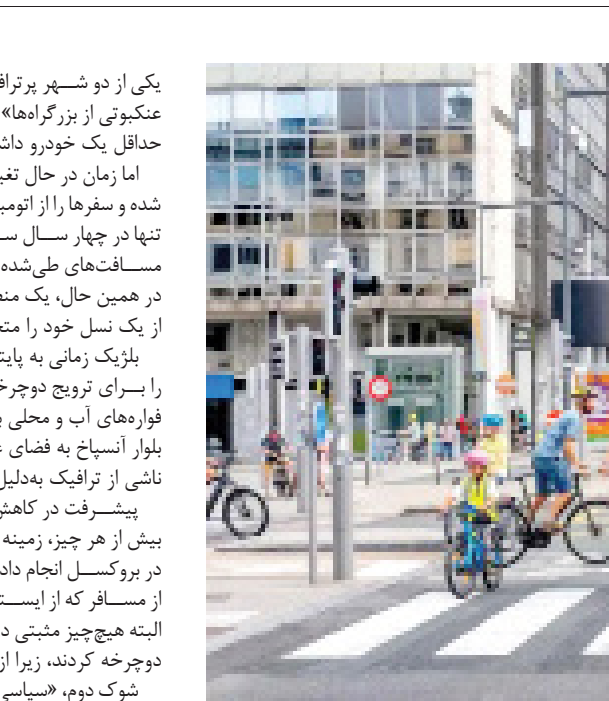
یکی از دو شـــهر پرتراف
عنکبوتی از بزرگراه‌ها»
حداقل یک خودرو داش

اما زمان در حال تغی
شده و سفرها را از اتومب
تنها در چهار ســال ســ
مســافت‌های طی‌شده
در همین حال، یک منط
از یک نسل خود را متق

بلژیک زمانی به پایت
را بــرای ترویج دوچرخ
فواره‌های آب و محلی ب
بلوار آنسپاخ به فضای ع
ناشی از ترافیک به‌دلیل

پیشــرفت در کاهش
بیش از هر چیز، زمینه
در بروکســل انجام داد
از مســافر که از ایســت
البته هیچ‌چیز مثبتی د
دوچرخه کردند، زیرا از
شوک دوم، «سیاسی